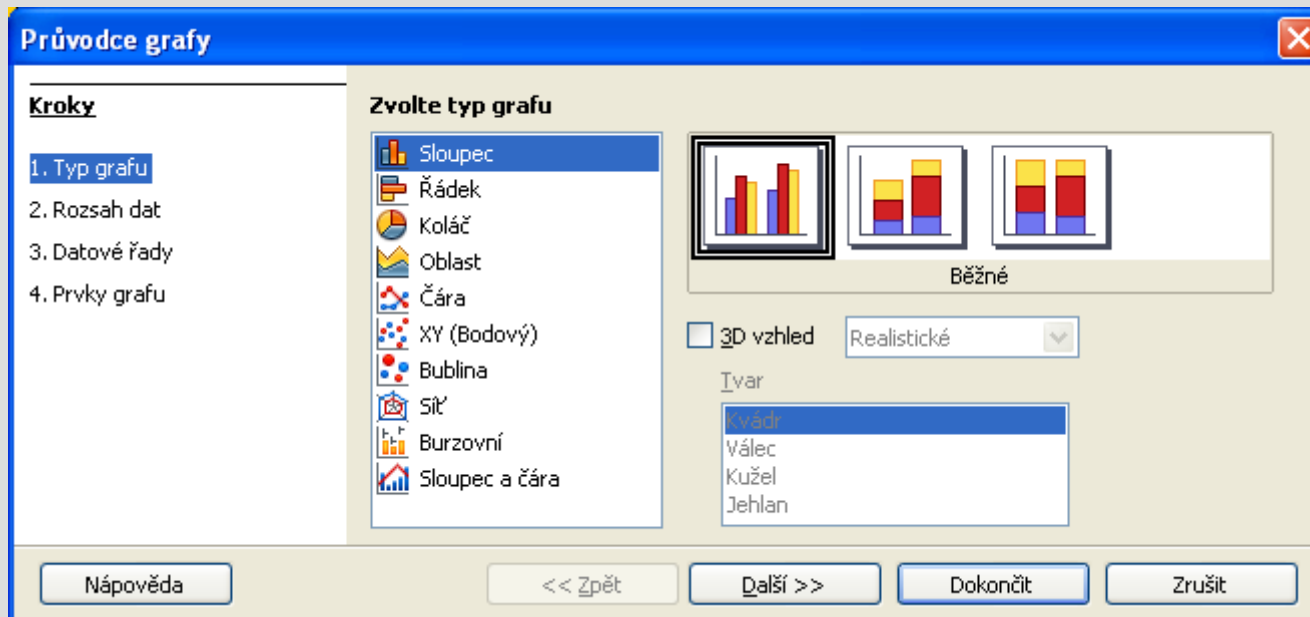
Průvodce grafy

Kroky

1. Typ grafu
2. Rozsah dat
3. Datové řady
4. Prvky grafu

Zvolte typ grafu

Sloupec
Řádek
Koláč
Oblast
Čára
XY (Bodový)
Bublina
Síť
Burzovní
Sloupec a čára

Běžné

3D vzhled
Realistické

Tvar
Kvádr
Válec
Kužel
Jehlan

Nápověda
<< Zpět
Další >>
Dokončit
Zrušit